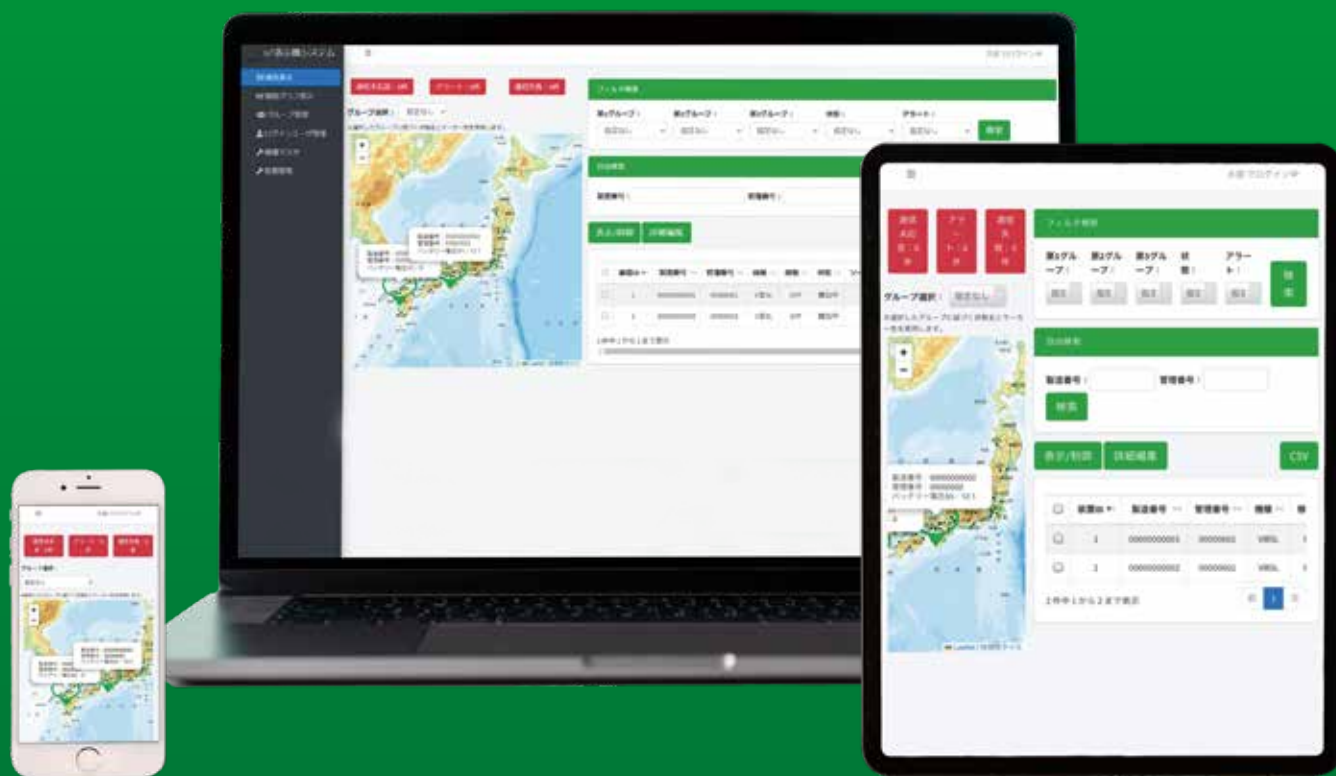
フィルタ検索

第1グループ：

第2グループ：

第3グループ：

状態：

アラート：

検索

グループ選択：

個別検索

製造番号：

管理番号：

検索

表示/削除

詳細編集

CSV

装置ID

製造番号

管理番号

機種

1

00000000001

00000001

VRSL

2

00000000002

00000002

VRSL

2件中1から2まで表示

1